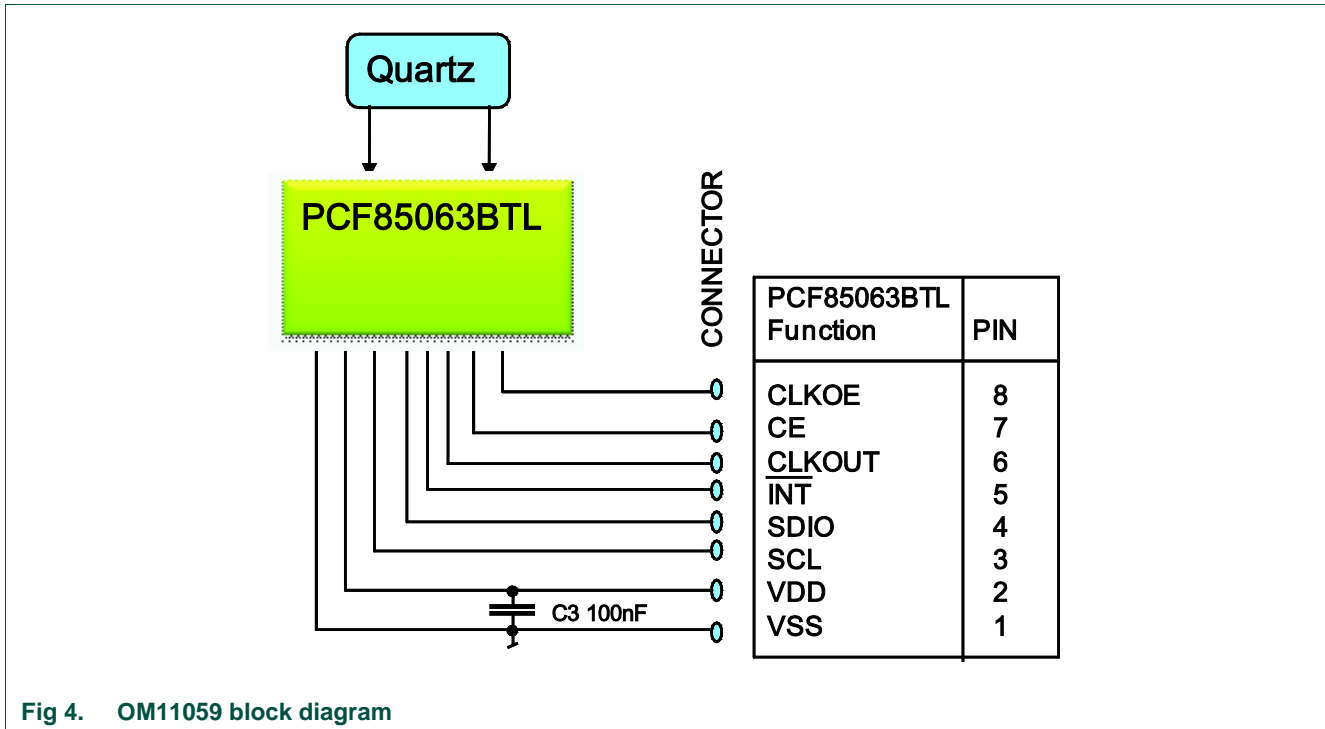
Quartz

PCF85063BTL

CONNECTOR

| PCF85063BTL Function | PIN |
|---|---|
| CLKOE | 8 |
| CE | 7 |
| CLKOUT | 6 |
| $\overline{INT}$ | 5 |
| SDIO | 4 |
| SCL | 3 |
| VDD | 2 |
| VSS | 1 |

C3 100nF

Fig 4. OM11059 block diagram